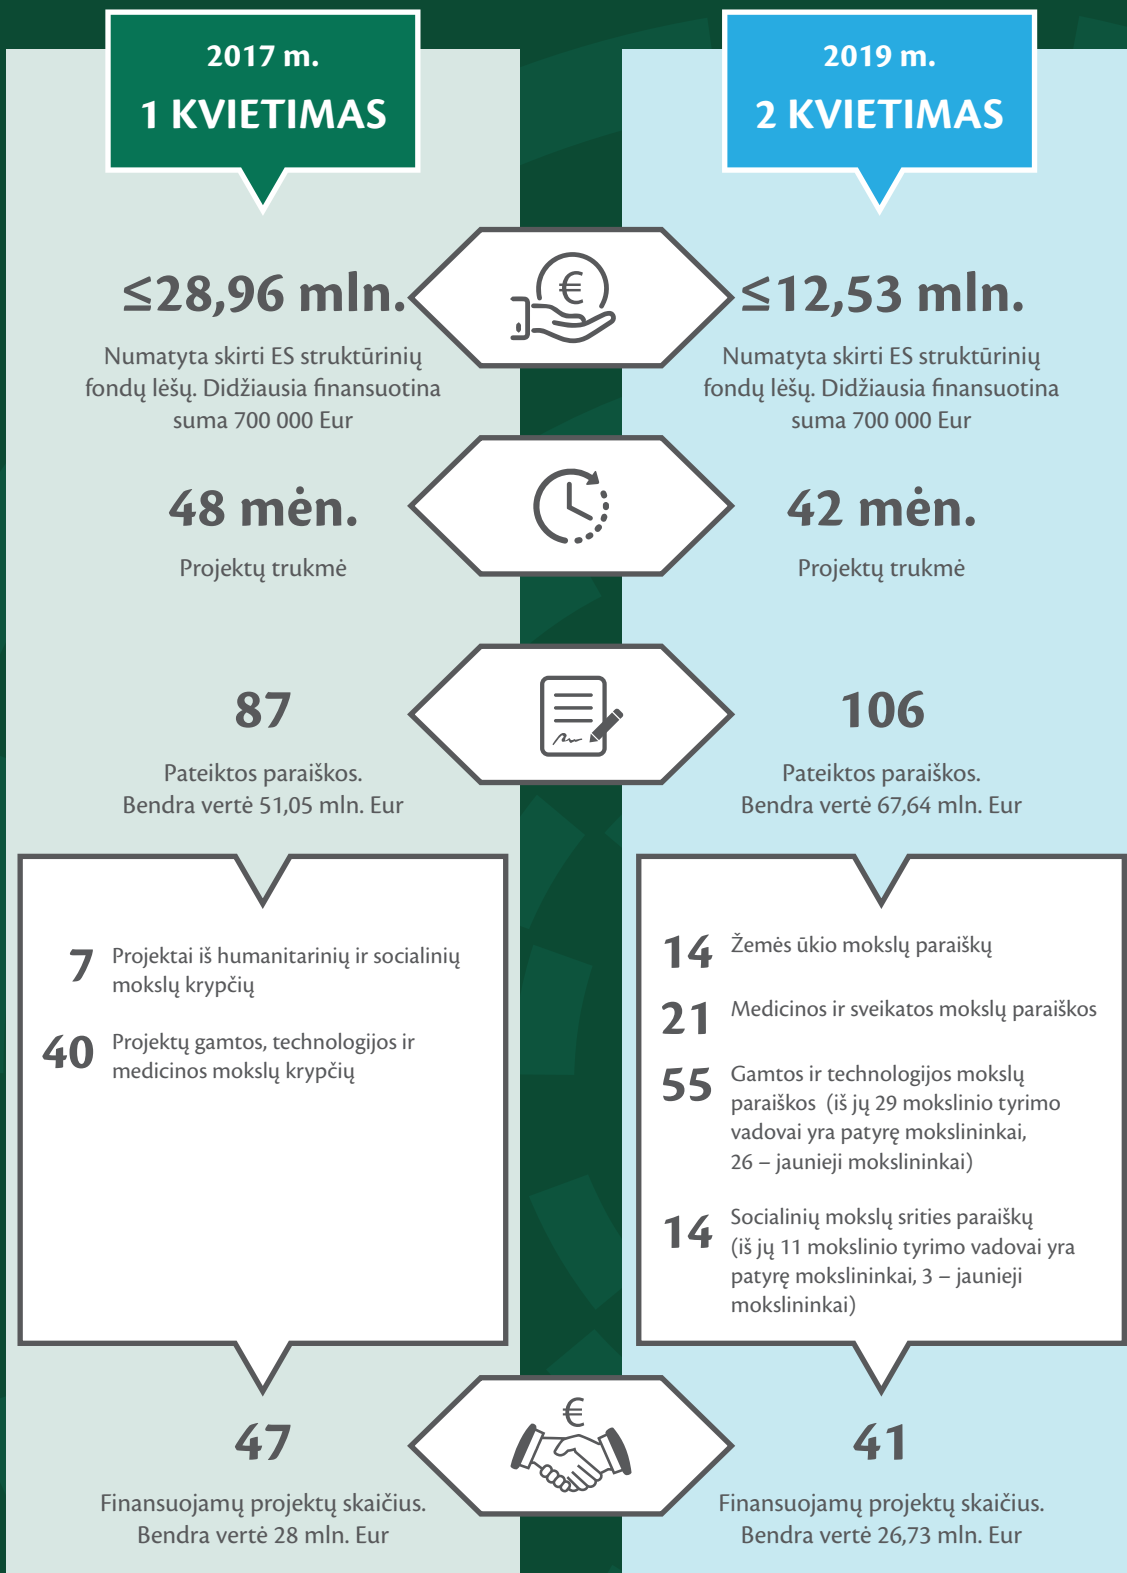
2017 m.
1 KVIETIMAS

≤28,96 mln.

Numatyta skirti ES struktūrinių fondų lėšų. Didžiausia finansuotina suma 700 000 Eur

48 mėn.

Projektų trukmė

87

Pateiktos paraiškos. Bendra vertė 51,05 mln. Eur

7 Projektai iš humanitarinių ir socialinių mokslų krypčių

40 Projektų gamtos, technologijos ir medicinos mokslų krypčių

47

Finansuojamų projektų skaičius. Bendra vertė 28 mln. Eur

2019 m.
2 KVIETIMAS

€

≤12,53 mln.

Numatyta skirti ES struktūrinių fondų lėšų. Didžiausia finansuotina suma 700 000 Eur

42 mėn.

Projektų trukmė

106

Pateiktos paraiškos. Bendra vertė 67,64 mln. Eur

14 Žemės ūkio mokslų paraiškų

21 Medicinos ir sveikatos mokslų paraiškos

55 Gamtos ir technologijos mokslų paraiškos (iš jų 29 mokslinio tyrimo vadovai yra patyrę mokslininkai, 26 – jaunieji mokslininkai)

14 Socialinių mokslų srities paraiškų (iš jų 11 mokslinio tyrimo vadovai yra patyrę mokslininkai, 3 – jaunieji mokslininkai)

€

41

Finansuojamų projektų skaičius. Bendra vertė 26,73 mln. Eur